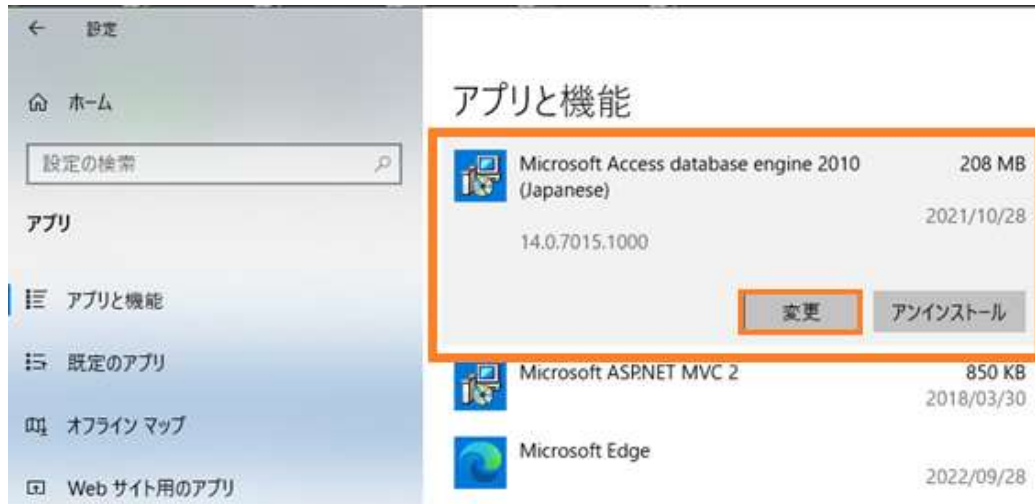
← 設定

ホーム

設定の検索

アプリ

アプリと機能

既定のアプリ

オフライン マップ

Web サイト用のアプリ

アプリと機能

Microsoft Access database engine 2010 (Japanese)
208 MB
2021/10/28
14.0.7015.1000

変更 アンインストール

Microsoft ASP.NET MVC 2
850 KB
2018/03/30

Microsoft Edge
2022/09/28